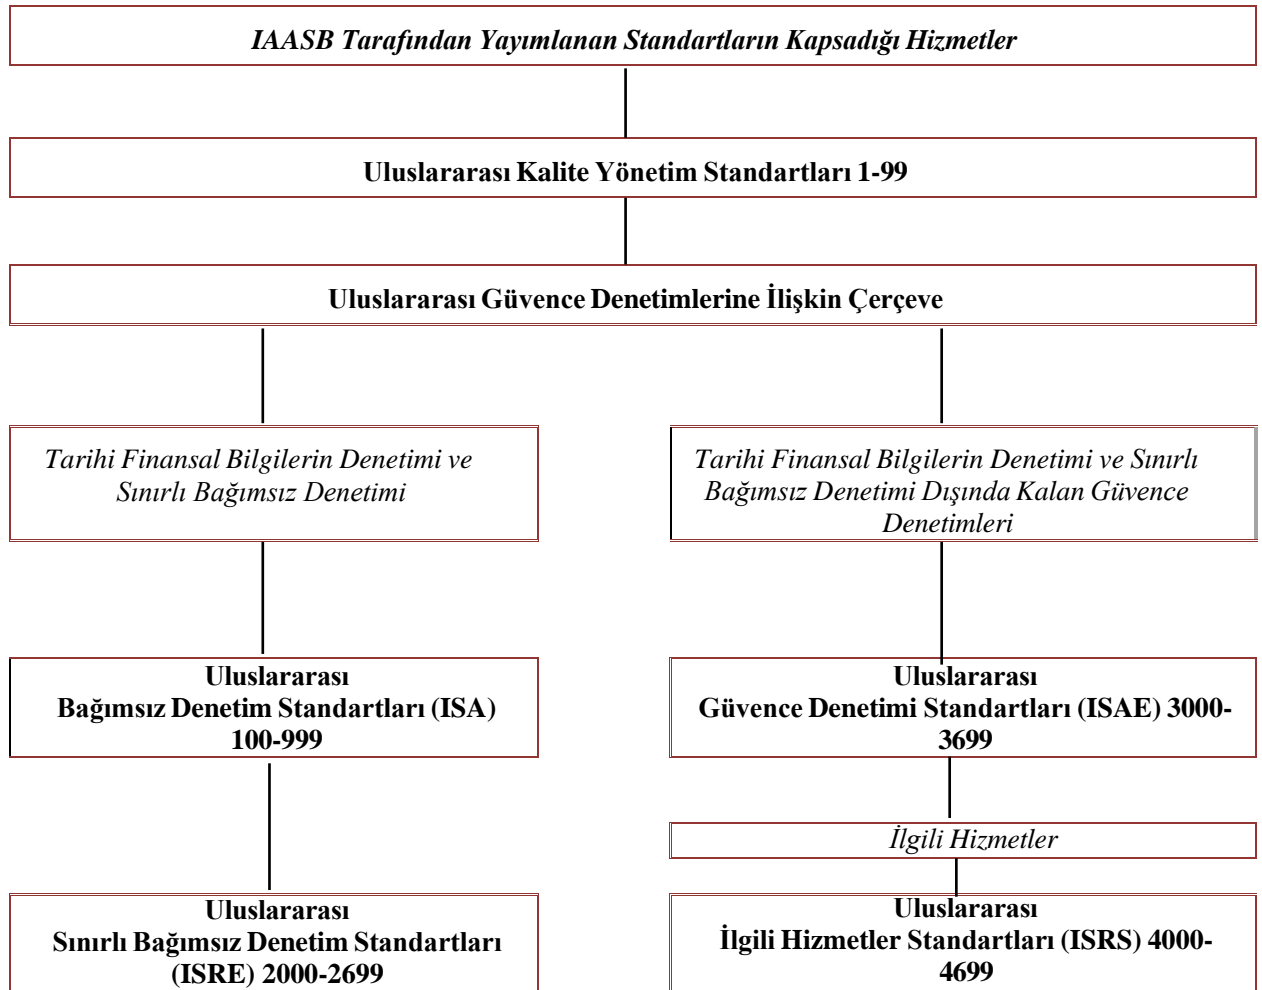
IAASB Tarafından Yayımlanan Standartların Kapsadığı Hizmetler

Uluslararası Kalite Yönetim Standartları 1-99

Uluslararası Güvence Denetimlerine İlişkin Çerçeve

Tarihi Finansal Bilgilerin Denetimi ve Sınırlı Bağımsız Denetimi

Tarihi Finansal Bilgilerin Denetimi ve Sınırlı Bağımsız Denetimi Dışında Kalan Güvence Denetimleri

Uluslararası Bağımsız Denetim Standartları (ISA) 100-999

Uluslararası Güvence Denetimi Standartları (ISAE) 3000-3699

İlgili Hizmetler

Uluslararası Sınırlı Bağımsız Denetim Standartları (ISRE) 2000-2699

Uluslararası İlgili Hizmetler Standartları (ISRS) 4000-4699